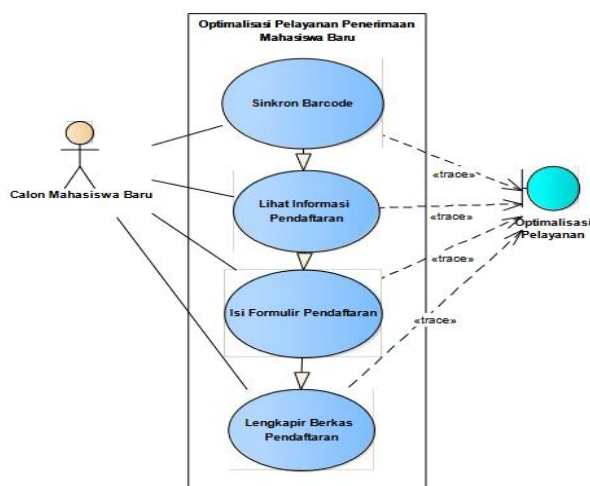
Optimalisasi Pelayanan Penerimaan Mahasiswa Baru

Calon Mahasiswa Baru

Sinkron Barcode

Lihat Informasi Pendaftaran

Isi Formulir Pendaftaran

Lengkapir Berkas Pendaftaran

«trace»

«trace»

«trace»

«trace»

Optimalisasi Pelayanan